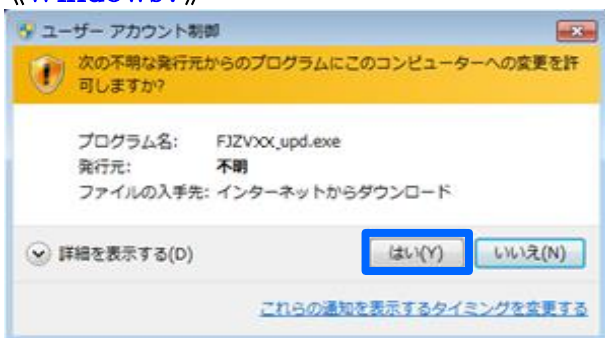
《Windows7》

ユーザー アカウント制御

次の不明な発行元からのプログラムにこのコンピューターへの変更を許可しますか?

プログラム名: FJZVXX_upd.exe
発行元: 不明
ファイルの入手先: インターネットからダウンロード

詳細を表示する(D)

はい(Y)

いいえ(N)

これらの通知を表示するタイミングを変更する